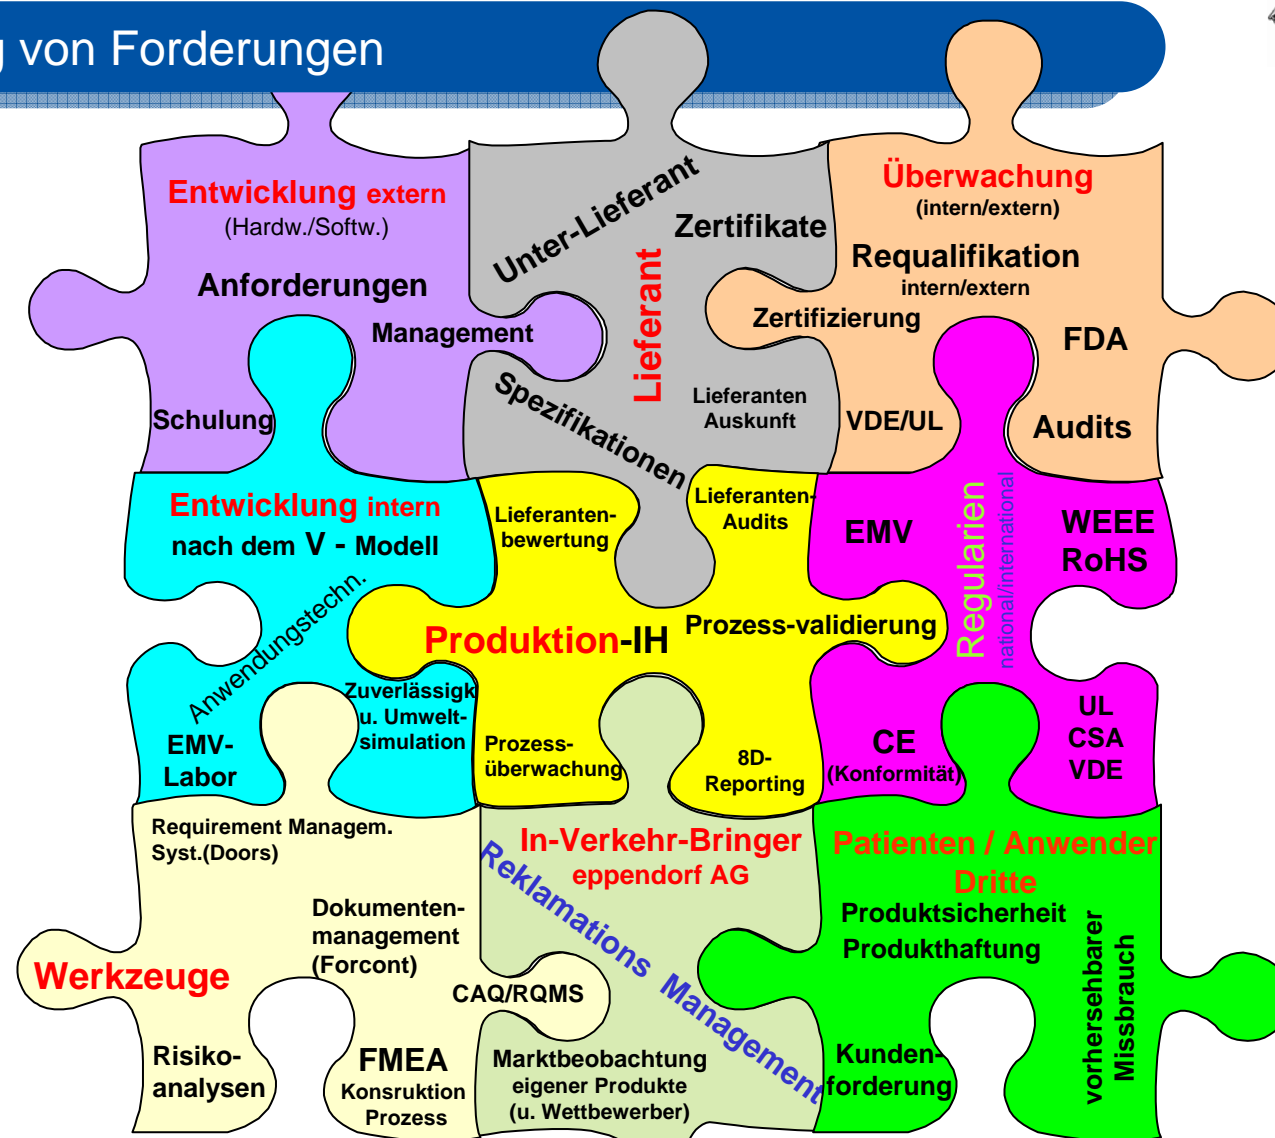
g von Forderungen

Entwicklung extern
(Hardw./Softw.)
Anforderungen
Management
Schulung

Unter-Lieferant
Zertifikate
Lieferant
Spezifikationen
Lieferanten
Auskunft

Überwachung
(intern/extern)
Requalifikation
intern/extern
Zertifizierung
FDA
VDE/UL
Audits

Entwicklung intern
nach dem V - Modell
Anwendungstechn.
EMV-
Labor
Zuverlässigk
u. Umwelt-
simulation

Lieferanten-
bewertung
Lieferanten-
Audits
Produktion-IH
Prozess-validierung
Prozess-
überwachung
8D-
Reporting

EMV
Regularien
national/international
WEEE
RoHS
CE
(Konformität)
UL
CSA
VDE

Requirement Managem.
Syst.(Doors)
Dokumenten-
management
(Forcont)
Werkzeuge
CAQ/RQMS
Risiko-
analysen
FMEA
Konsruktion
Prozess

In-Verkehr-Bringer
eppendorf AG
Reklamations Management
Marktbeobachtung
eigener Produkte
(u. Wettbewerber)

Patienten / Anwender
Dritte
Produktsicherheit
Produkthaftung
vorhersehbarer
Missbrauch
Kunden-
forderung